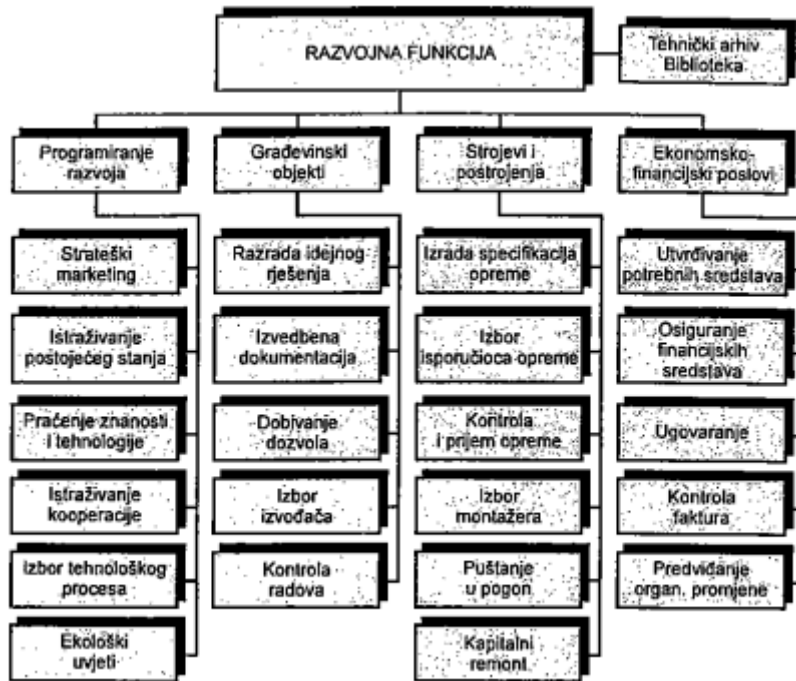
RAZVOJNA FUNKCIJA

Tehnički arhiv Biblioteka

Programiranje razvoja

Strateški marketing

Istraživanje postojećeg stanja

Praćenje znanosti i tehnologije

Istraživanje kooperacije

Izbor tehnološkog procesa

Ekološki uvjeti

Građevinski objekti

Razrada idejnog rješenja

Izvedbena dokumentacija

Dobivanje dozvola

Izbor izvođača

Kontrola radova

Strojevi i postrojenja

Izrada specifikacija opreme

Izbor isporučioca opreme

Kontrola i prijem opreme

Izbor montažera

Puštanje u pogon

Kapitalni remont

Ekonomsko-financijski poslovi

Utvrđivanje potrebnih sredstava

Osiguranje financijskih sredstava

Ugovaranje

Kontrola faktura

Predviđanje organ. promjene